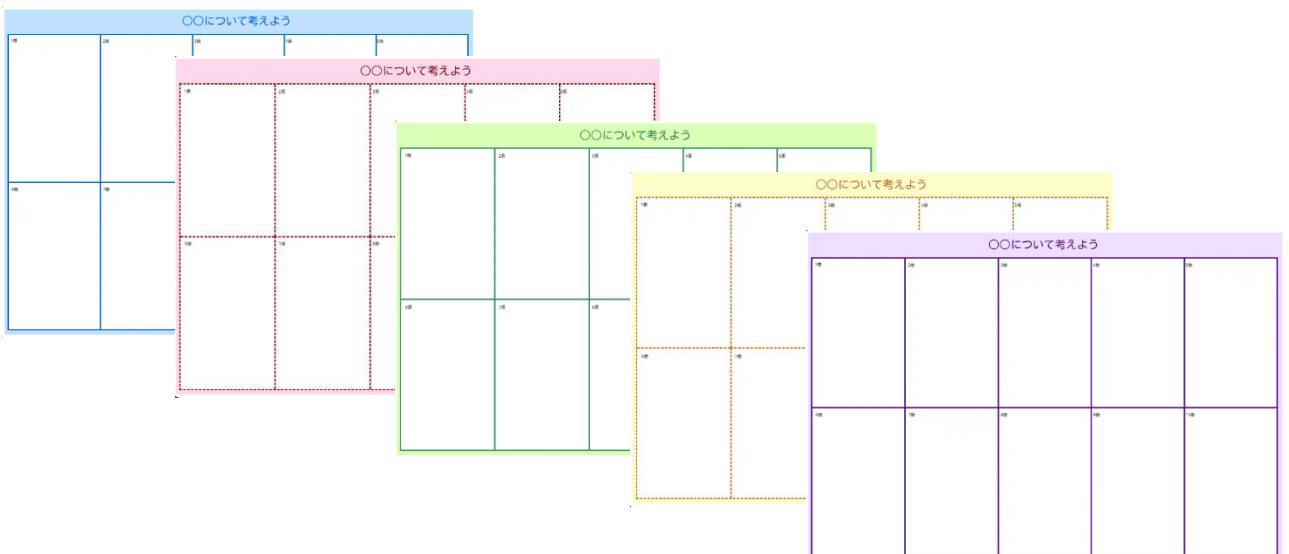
○○について考えよう

1班 2班 3班 4班 5班

6班 7班

○○について考えよう

1班 2班 3班 4班 5班

6班 7班 8班

○○について考えよう

1班 2班 3班 4班 5班

6班 7班 8班

○○について考えよう

1班 2班 3班 4班 5班

6班 7班

○○について考えよう

1班 2班 3班 4班 5班

6班 7班 8班 9班 10班